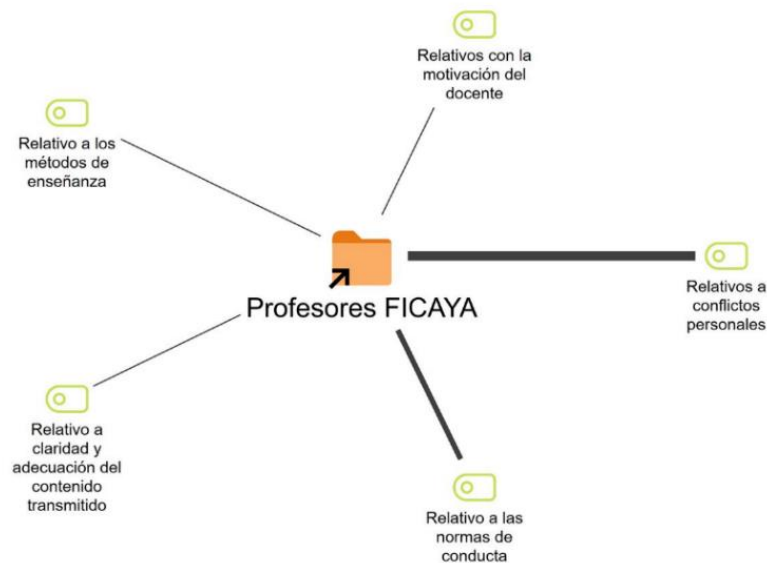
Relativos con la motivación del docente

Relativo a los métodos de enseñanza

Profesores FICAYA

Relativos a conflictos personales

Relativo a claridad y adecuación del contenido transmitido

Relativo a las normas de conducta